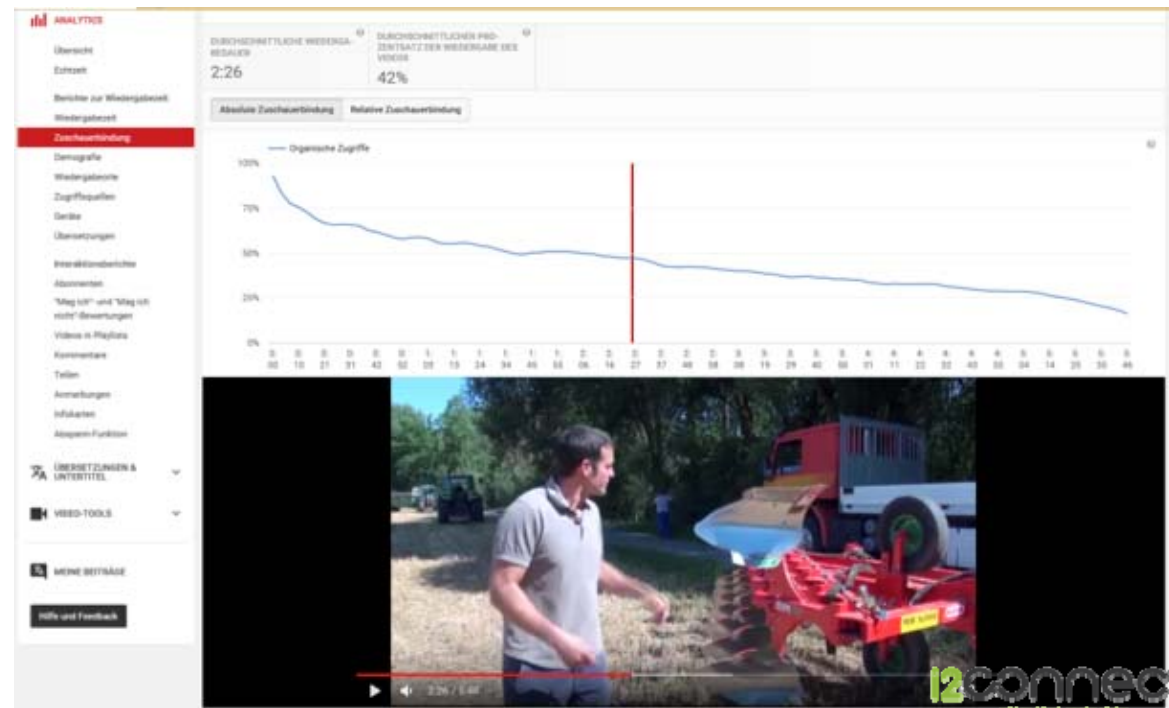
ANALYTICS

Übersicht
Echtzeit

Berichte zur Wiedergabezeit
Wiedergabezeit
Zuschauerbindung
Demografie
Wiedergabeorte
Zugriffsquellen
Geräte
Übersetzungen

Interaktionsberichte
Abonnenten
"Mag ich"- und "Mag ich nicht"-Bewertungen
Videos in Playlists
Kommentare
Teilen
Anmerkungen
Infokarten
Abspann-Funktion

ÜBERSETZUNGEN & UNTERTITEL

VIDEO-TOOLS

MEINE BEITRÄGE

Hilfe und Feedback

DURCHSCHNITTLICHE WIEDERGABEDAUER
2:26

DURCHSCHNITTLICHER PROZENTSATZ DER WIEDERGABE DES VIDEOS
42%

Absolute Zuschauerbindung | Relative Zuschauerbindung

Organische Zugriffe

100%
75%
50%
25%
0%

0:00 0:10 0:21 0:31 0:42 0:52 1:03 1:13 1:24 1:34 1:45 1:55 2:06 2:16 2:27 2:37 2:48 2:58 3:09 3:19 3:29 3:40 3:50 4:01 4:11 4:22 4:32 4:43 4:53 5:04 5:14 5:25 5:35 5:46

2:26 / 5:48

i2connec